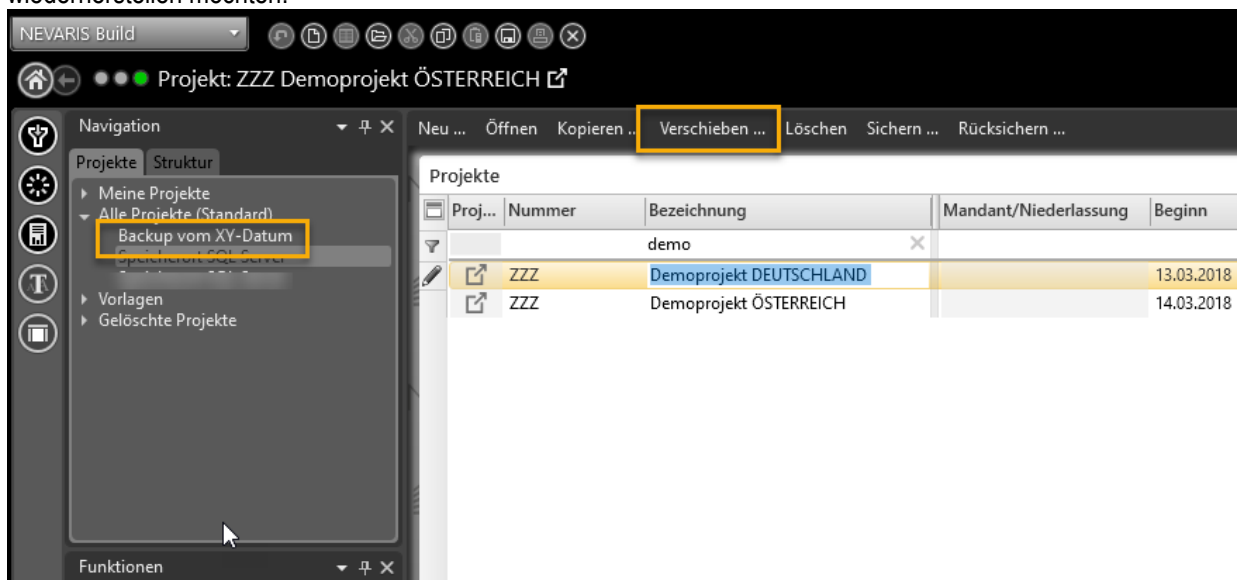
wiederherstellen möchten.

NEVARIS Build

Projekt: ZZZ Demoprojekt ÖSTERREICH

Navigation

Projekte Struktur

Meine Projekte
Alle Projekte (Standard)
Backup vom XY-Datum
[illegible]
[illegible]
Vorlagen
Gelöschte Projekte

Funktionen

Neu ... Öffnen Kopieren ... Verschieben ... Löschen Sichern ... Rücksichern ...

Projekte

| Proj... | Nummer | Bezeichnung | Mandant/Niederlassung | Beginn |
|---|---|---|---|---|
| | | demo | | |
| | ZZZ | Demoprojekt DEUTSCHLAND | | 13.03.2018 |
| | ZZZ | Demoprojekt ÖSTERREICH | | 14.03.2018 |